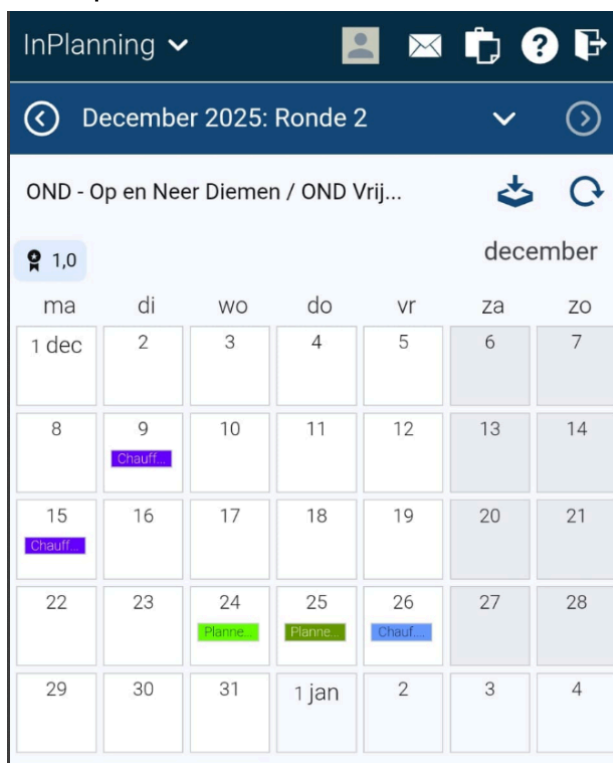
InPlanning

December 2025: Ronde 2

OND - Op en Neer Diemen / OND Vrij...

1,0

december

| ma | di | wo | do | vr | za | zo |
|---|---|---|---|---|---|---|
| 1 dec | 2 | 3 | 4 | 5 | 6 | 7 |
| 8 | 9 Chauff... | 10 | 11 | 12 | 13 | 14 |
| 15 Chauff... | 16 | 17 | 18 | 19 | 20 | 21 |
| 22 | 23 | 24 Planne... | 25 Planne... | 26 Chauf... | 27 | 28 |
| 29 | 30 | 31 | 1 jan | 2 | 3 | 4 |